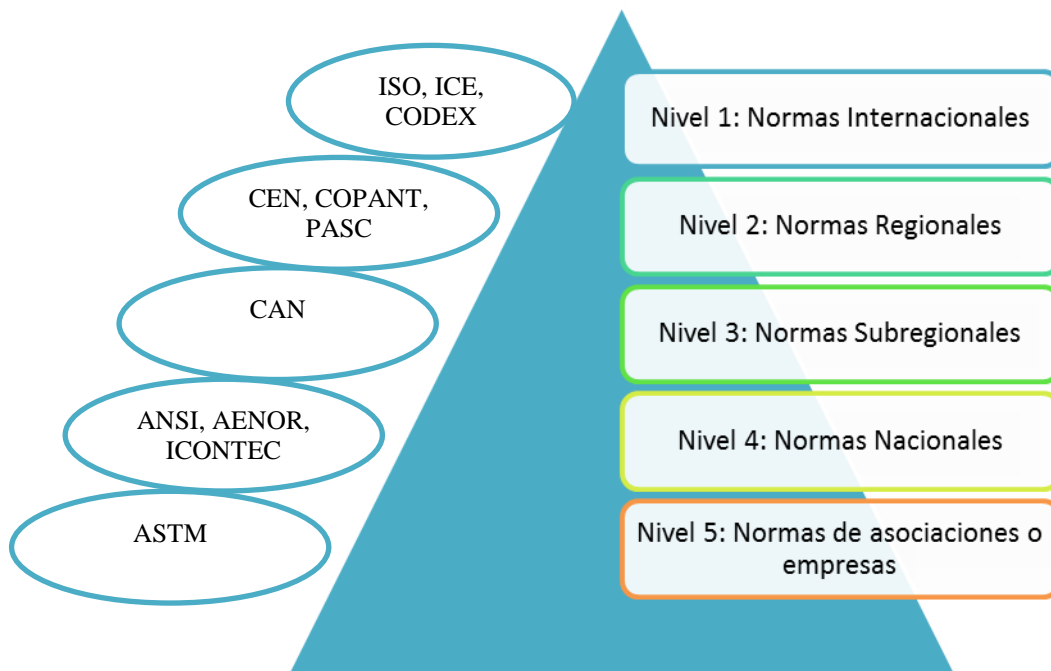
ISO, ICE, CODEX

Nivel 1: Normas Internacionales

CEN, COPANT, PASC

Nivel 2: Normas Regionales

CAN

Nivel 3: Normas Subregionales

ANSI, AENOR, ICONTEC

Nivel 4: Normas Nacionales

ASTM

Nivel 5: Normas de asociaciones o empresas